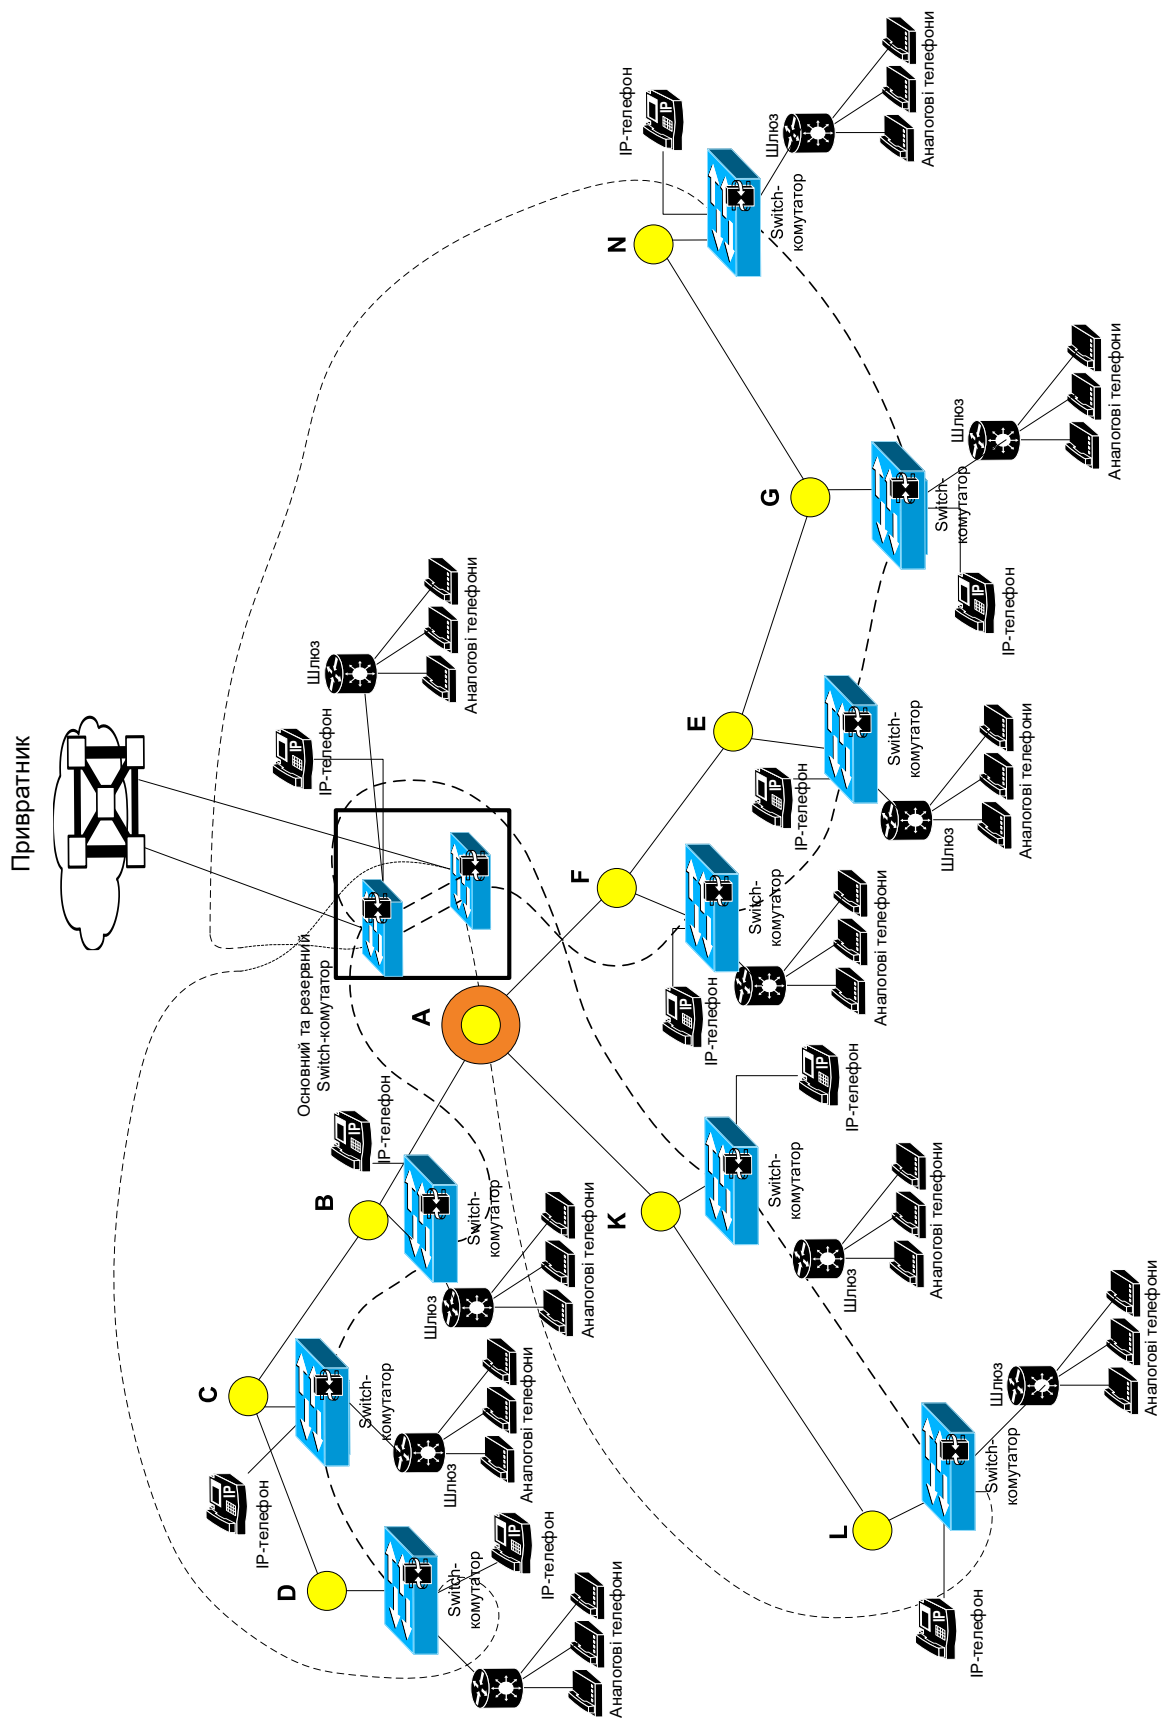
Привратник

Основний та резервний Switch-комутатор

A

IP-телефон
Шлюз
Аналогові телефони

IP-телефон
Switch-комутатор
Шлюз
Аналогові телефони
N

G
Шлюз
Аналогові телефони
Switch-комутатор
IP-телефон

E
Switch-комутатор
IP-телефон
Шлюз
Аналогові телефони

F
Switch-комутатор
IP-телефон
Аналогові телефони

K
Switch-комутатор
IP-телефон
Шлюз
Аналогові телефони

L
Switch-комутатор
Шлюз
Аналогові телефони
IP-телефон

B
IP-телефон
Switch-комутатор
Шлюз
Аналогові телефони

C
Switch-комутатор
Шлюз
Аналогові телефони
IP-телефон

D
Switch-комутатор
IP-телефон
Аналогові телефони